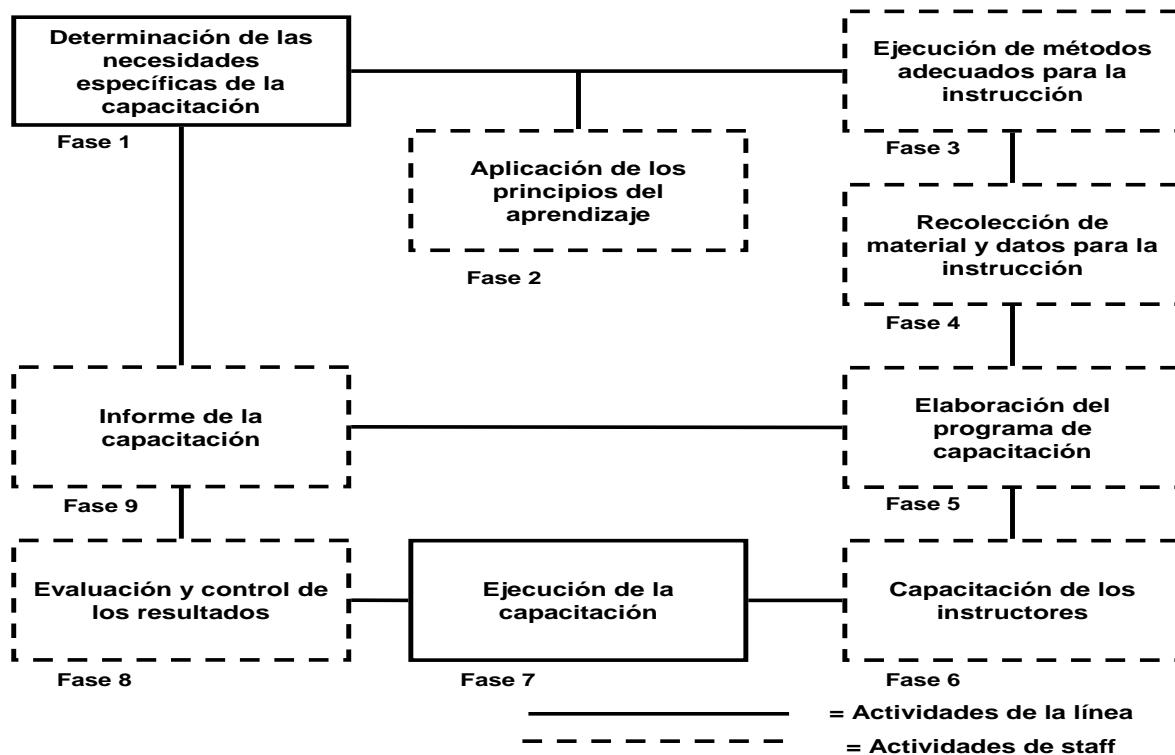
Determinación de las necesidades específicas de la capacitación

Fase 1

Aplicación de los principios del aprendizaje

Fase 2

Ejecución de métodos adecuados para la instrucción

Fase 3

Recolección de material y datos para la instrucción

Fase 4

Elaboración del programa de capacitación

Fase 5

Capacitación de los instructores

Fase 6

Ejecución de la capacitación

Fase 7

Evaluación y control de los resultados

Fase 8

Informe de la capacitación

Fase 9

= Actividades de la línea

= Actividades de staff